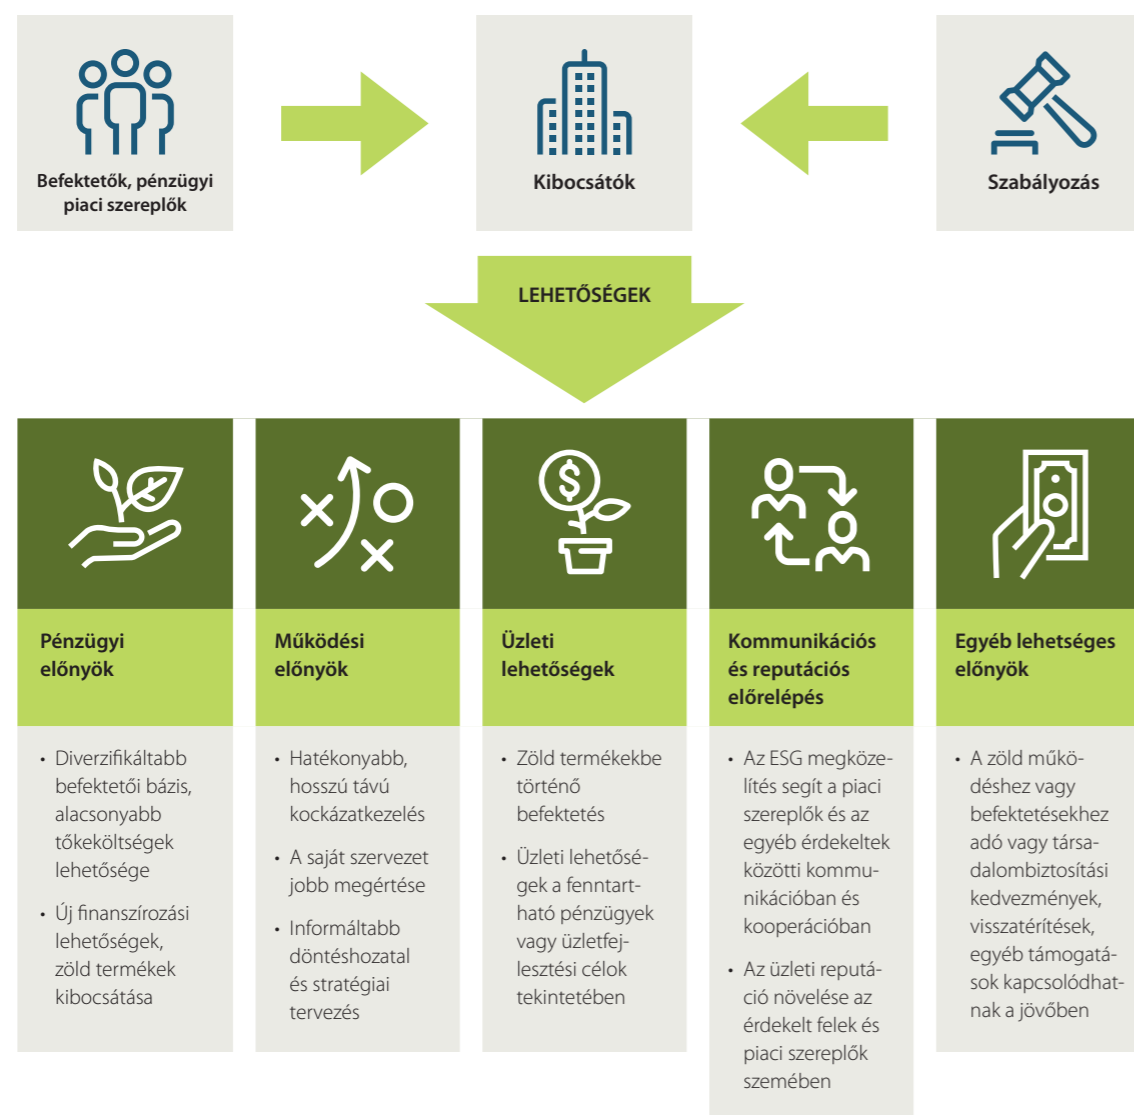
Befektetők, pénzügyi piaci szereplők

Kibocsátók

Szabályozás

LEHETŐSÉGEK

Pénzügyi előnyök

• Diverzifikáltabb befektetői bázis, alacsonyabb tőkeköltségek lehetősége

• Új finanszírozási lehetőségek, zöld termékek kibocsátása

Működési előnyök

• Hatékonyabb, hosszú távú kockázatkezelés

• A saját szervezet jobb megértése

• Informáltabb döntéshozatal és stratégiai tervezés

Üzleti lehetőségek

• Zöld termékekbe történő befektetés

• Üzleti lehetőségek a fenntartható pénzügyek vagy üzletfejlesztési célok tekintetében

Kommunikációs és reputációs előrelépés

• Az ESG megközelítés segít a piaci szereplők és az egyéb érdekeltek közötti kommunikációban és kooperációban

• Az üzleti reputáció növelése az érdekelt felek és piaci szereplők szemében

Egyéb lehetséges előnyök

• A zöld működéshez vagy befektetésekhez adó vagy társadalombiztosítási kedvezmények, visszatérítések, egyéb támogatások kapcsolódhatnak a jövőben